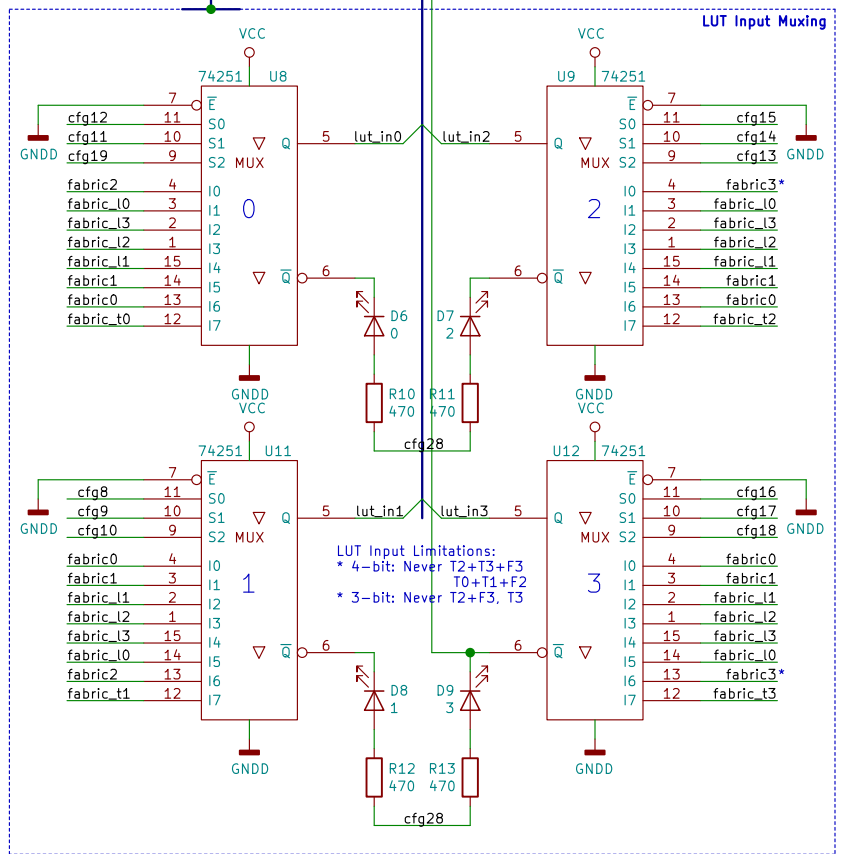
LUT Input Muxing

VCC
74251 U8
7 $\overline{E}$
cfg12 11 S0
cfg11 10 S1
cfg19 9 S2
MUX
5 Q lut_in0
fabric2 4 I0
fabric_l0 3 I1
fabric_l3 2 I2
fabric_l2 1 I3
fabric_l1 15 I4
fabric1 14 I5
fabric0 13 I6
fabric_t0 12 I7
0
6 $\overline{Q}$
GNDD
GNDD
D6 0
R10 470

VCC
U9 74251
$\overline{E}$ 7
S0 11 cfg15
S1 10 cfg14
S2 9 cfg13
MUX
lut_in2 5 Q
I0 4 fabric3*
I1 3 fabric_l0
I2 2 fabric_l3
I3 1 fabric_l2
I4 15 fabric_l1
I5 14 fabric1
I6 13 fabric0
I7 12 fabric_t2
2
$\overline{Q}$ 6
GNDD
GNDD
D7 2
R11 470

cfg28

VCC
74251 U11
7 $\overline{E}$
cfg8 11 S0
cfg9 10 S1
cfg10 9 S2
MUX
5 Q lut_in1
fabric0 4 I0
fabric1 3 I1
fabric_l1 2 I2
fabric_l2 1 I3
fabric_l3 15 I4
fabric_l0 14 I5
fabric2 13 I6
fabric_t1 12 I7
1
6 $\overline{Q}$
GNDD
GNDD
D8 1
R12 470

VCC
U12 74251
$\overline{E}$ 7
S0 11 cfg16
S1 10 cfg17
S2 9 cfg18
MUX
lut_in3 5 Q
I0 4 fabric0
I1 3 fabric1
I2 2 fabric_l1
I3 1 fabric_l2
I4 15 fabric_l3
I5 14 fabric_l0
I6 13 fabric3*
I7 12 fabric_t3
3
$\overline{Q}$ 6
GNDD
GNDD
D9 3
R13 470

LUT Input Limitations:
* 4-bit: Never T2+T3+F3
T0+T1+F2
* 3-bit: Never T2+F3, T3

cfg28